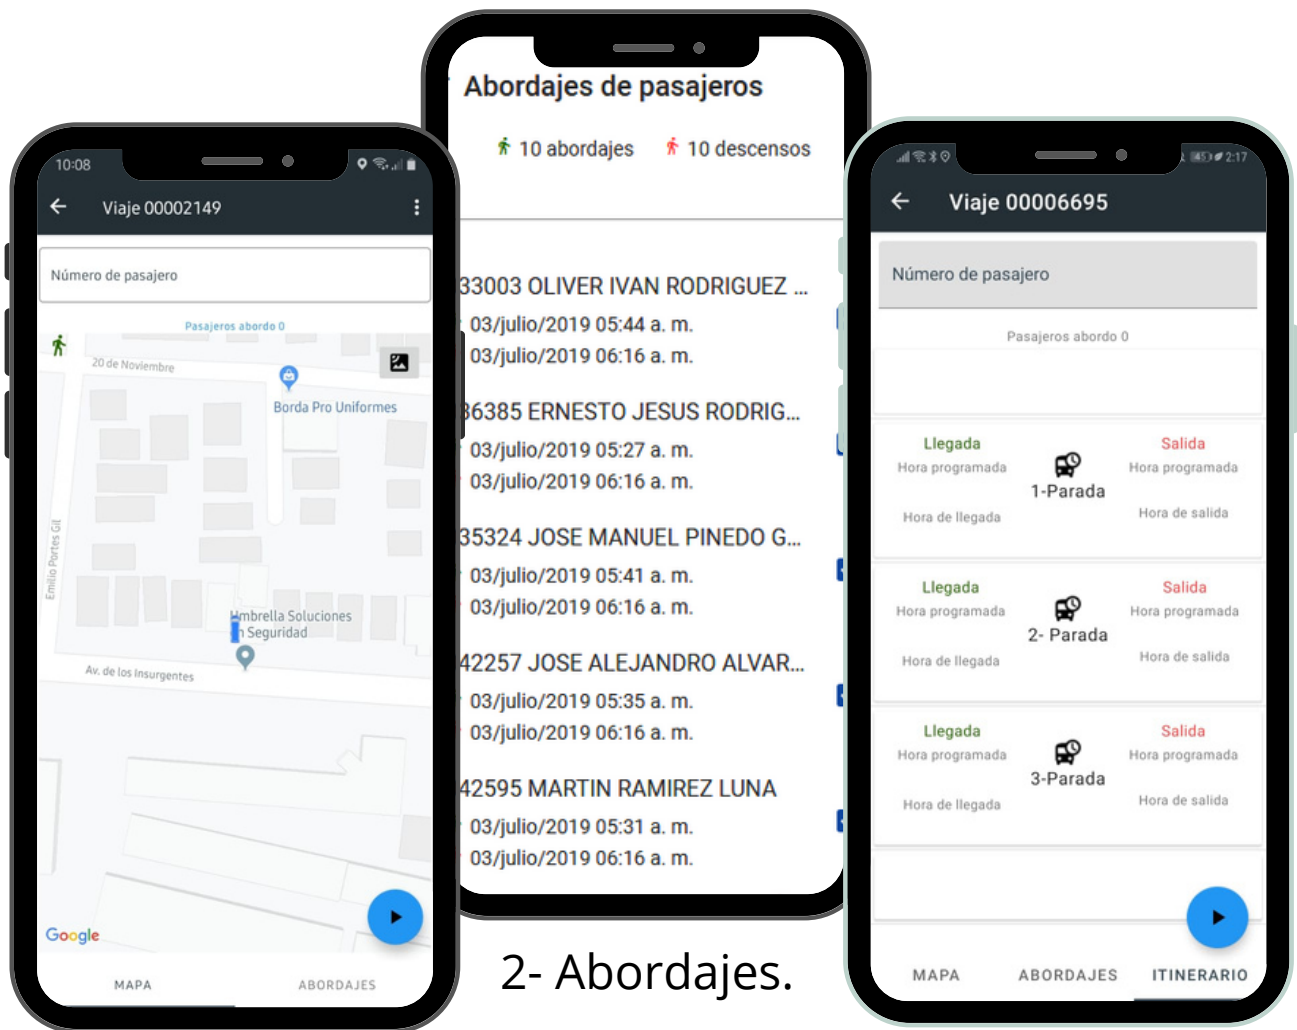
10:08

Viaje 00002149

Número de pasajero

Pasajeros abordo 0

20 de Noviembre

Borda Pro Uniformes

Emilio Portes Gil

Umbrella Soluciones
n Seguridad

Av. de los Insurgentes

Google

MAPA ABORDAJES

Abordajes de pasajeros

10 abordajes 10 descensos

33003 OLIVER IVAN RODRIGUEZ ...
03/julio/2019 05:44 a. m.
03/julio/2019 06:16 a. m.

36385 ERNESTO JESUS RODRIG...
03/julio/2019 05:27 a. m.
03/julio/2019 06:16 a. m.

35324 JOSE MANUEL PINEDO G...
03/julio/2019 05:41 a. m.
03/julio/2019 06:16 a. m.

42257 JOSE ALEJANDRO ALVAR...
03/julio/2019 05:35 a. m.
03/julio/2019 06:16 a. m.

42595 MARTIN RAMIREZ LUNA
03/julio/2019 05:31 a. m.
03/julio/2019 06:16 a. m.

2- Abordajes.

2:17

Viaje 00006695

Número de pasajero

Pasajeros abordo 0

Llegada
Hora programada
Hora de llegada
1-Parada
Salida
Hora programada
Hora de salida

Llegada
Hora programada
Hora de llegada
2- Parada
Salida
Hora programada
Hora de salida

Llegada
Hora programada
Hora de llegada
3-Parada
Salida
Hora programada
Hora de salida

MAPA ABORDAJES ITINERARIO